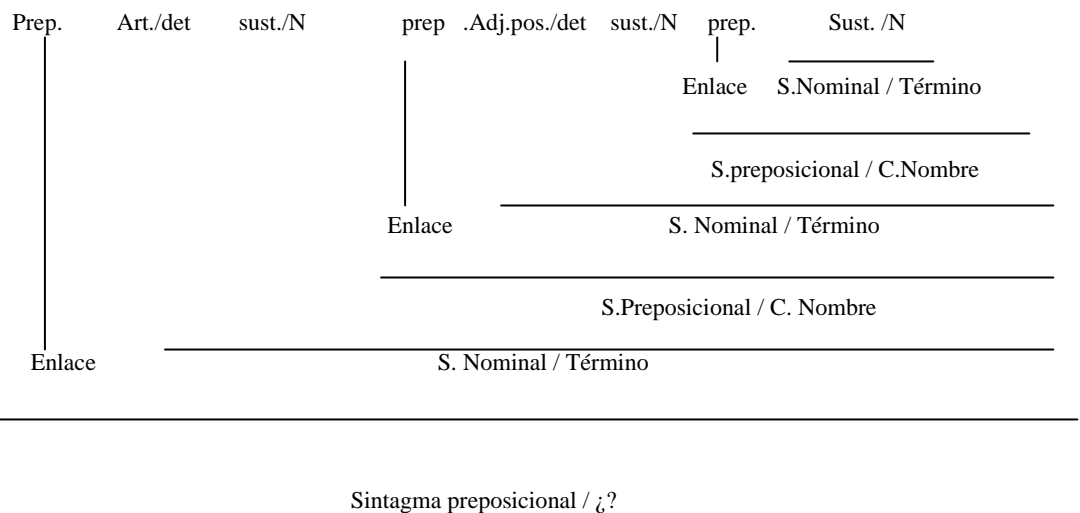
Prep. Art./det sust./N prep .Adj.pos./det sust./N prep. Sust. /N

Enlace S.Nominal / Término

S.preposicional / C.Nombre

Enlace S. Nominal / Término

S.Preposicional / C. Nombre

Enlace S. Nominal / Término

Sintagma preposicional / ¿?